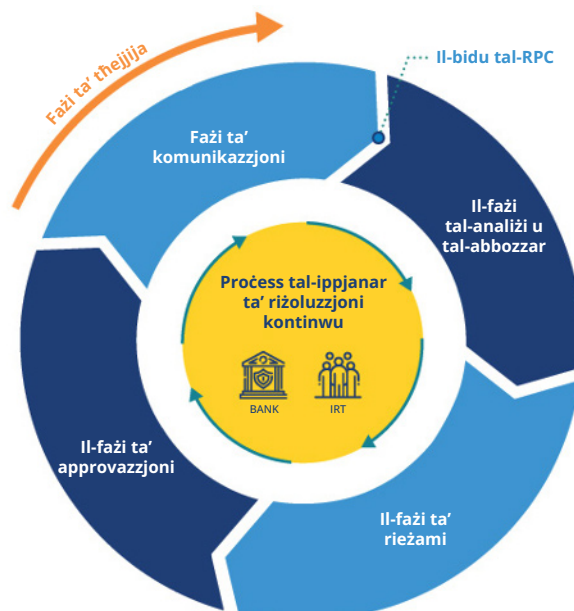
Fażi ta' tħejjija

Il-bidu tal-RPC

Fażi ta' komunikazzjoni

Il-fażi tal-analiżi u tal-abbozzar

Proċess tal-ippjanar ta' riżoluzzjoni kontinwu

BANK

IRT

Il-fażi ta' approvazzjoni

Il-fażi ta' rieżami